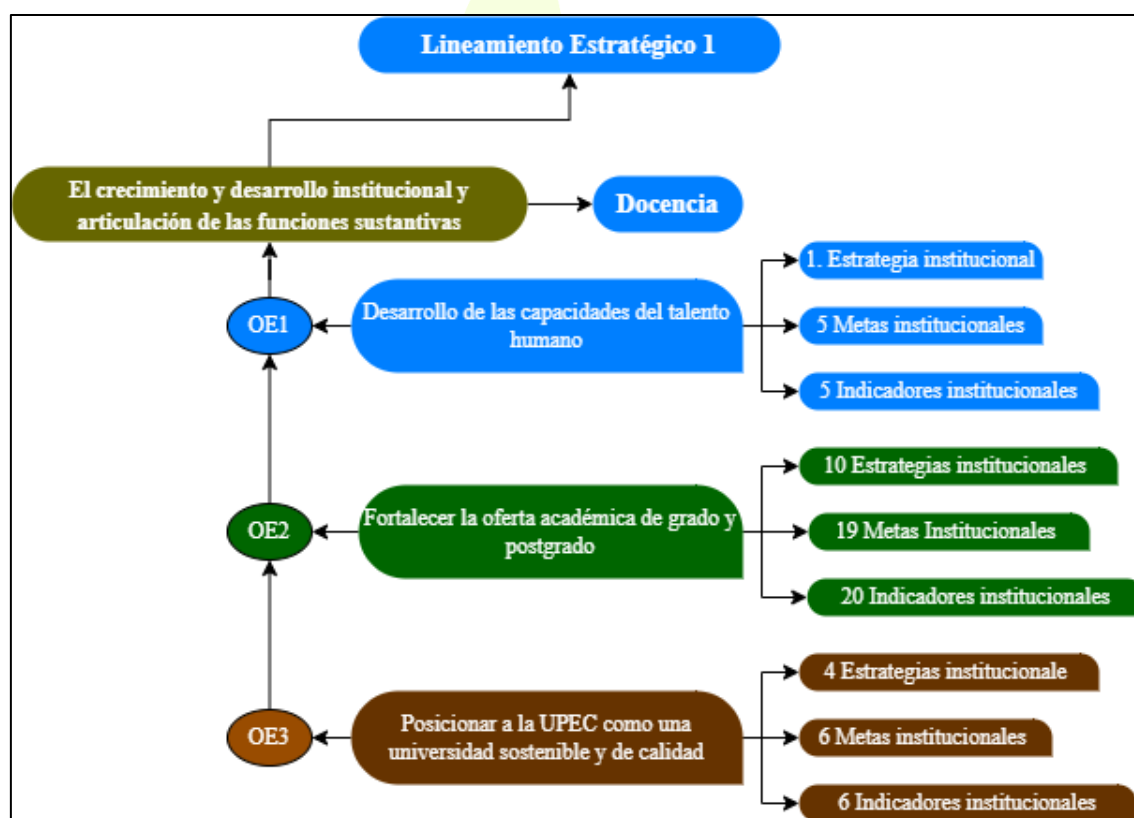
Lineamiento Estratégico 1

El crecimiento y desarrollo institucional y articulación de las funciones sustantivas

Docencia

OE1

Desarrollo de las capacidades del talento humano

1. Estrategia institucional

5 Metas institucionales

5 Indicadores institucionales

OE2

Fortalecer la oferta académica de grado y postgrado

10 Estrategias institucionales

19 Metas Institucionales

20 Indicadores institucionales

OE3

Posicionar a la UPEC como una universidad sostenible y de calidad

4 Estrategias institucionale

6 Metas institucionales

6 Indicadores institucionales